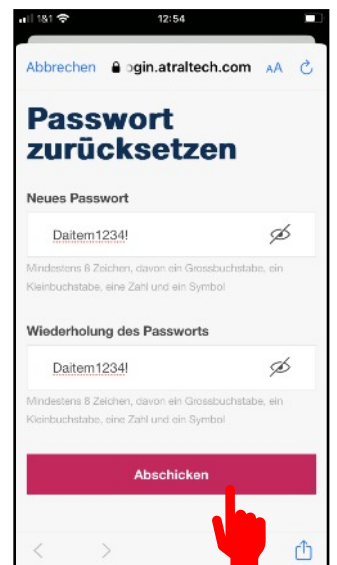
1&1 12:54

Abbrechen ogin.atraltech.com AA

Passwort zurücksetzen

Neues Passwort

Daitem1234!

Mindestens 8 Zeichen, davon ein Grossbuchstabe, ein Kleinbuchstabe, eine Zahl und ein Symbol

Wiederholung des Passworts

Daitem1234!

Mindestens 8 Zeichen, davon ein Grossbuchstabe, ein Kleinbuchstabe, eine Zahl und ein Symbol

Abschicken